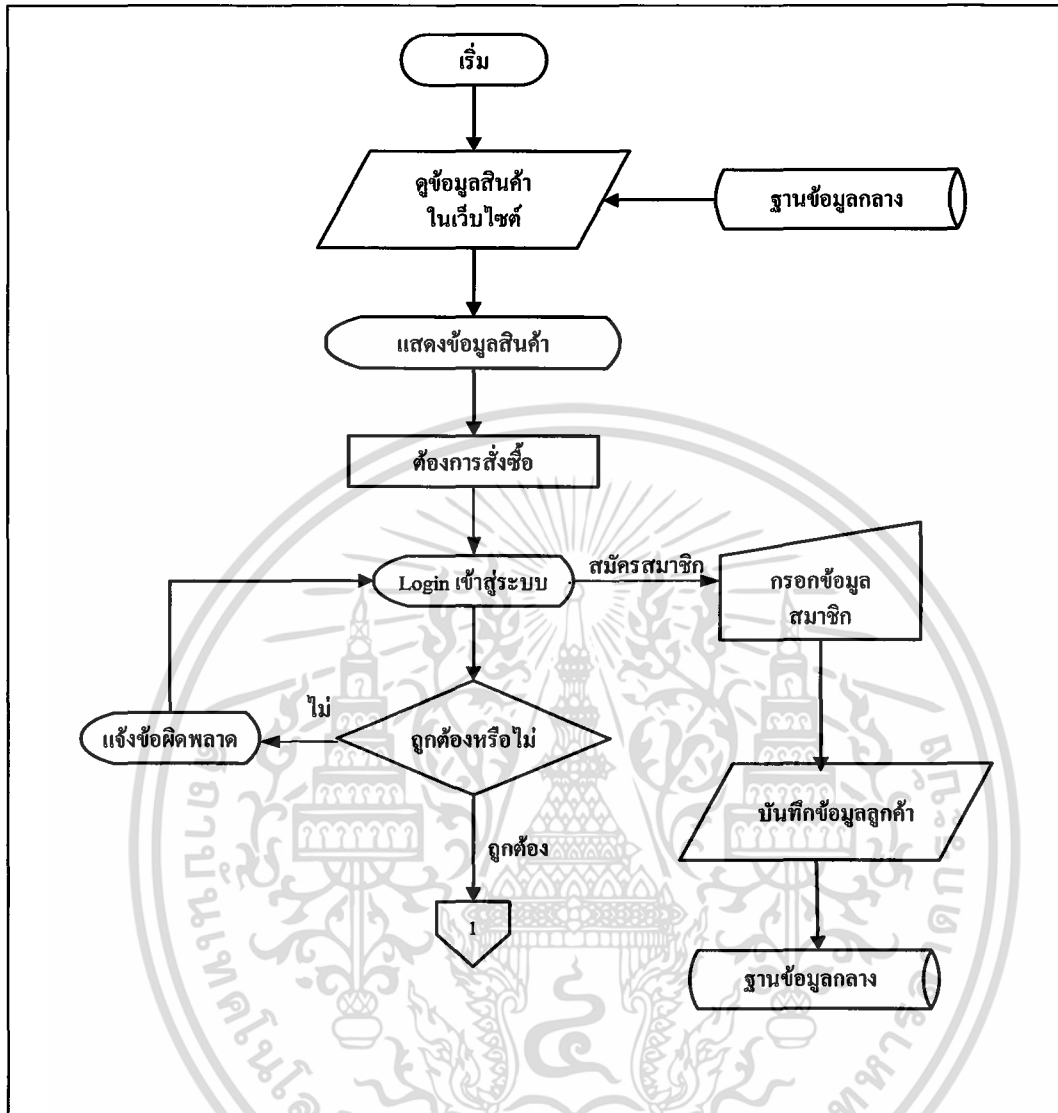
เริ่ม

ดูข้อมูลสินค้าในเว็บไซต์

ฐานข้อมูลกลาง

แสดงข้อมูลสินค้า

ต้องการสั่งซื้อ

Login เข้าสู่ระบบ

สมัครสมาชิก

กรอกข้อมูลสมาชิก

ไม่

แจ้งข้อผิดพลาด

ถูกต้องหรือไม่

บันทึกข้อมูลลูกค้า

ถูกต้อง

1

ฐานข้อมูลกลาง